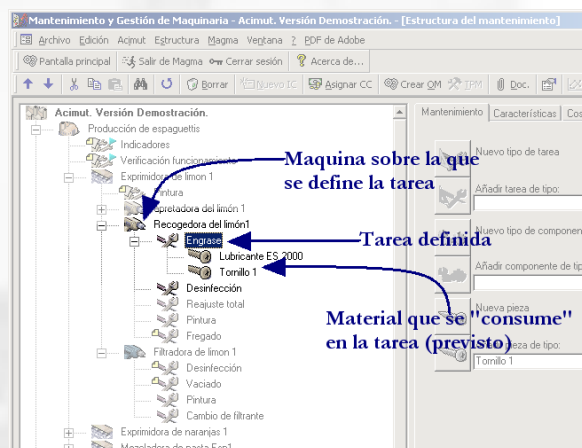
Mantenimiento y Gestión de Maquinaria - Acimut. Versión Demostración. - [Estructura del mantenimiento]

Archivo Edición Acimut Estructura Magma Ventana ? PDF de Adobe

Pantalla principal Salir de Magma Cerrar sesión Acerca de...

Borrar Nuevo IC Asignar CC Crear OM TPM Doc.

Acimut. Versión Demostración.
Producción de espaguettis
Indicadores
Verificación funcionamiento
Exprimidora de limon 1
Pintura
Apretadora del limón 1
Recogedora del limón1
Engrase
Lubricante ES 2000
Tornillo 1
Desinfección
Reajuste total
Pintura
Fregado
Filtradora de limon 1
Desinfección
Vaciado
Pintura
Cambio de filtrante
Exprimidora de naranjas 1
Mezcladora de pasta Esp1

Mantenimiento Características Cos

Nuevo tipo de tarea
Añadir tarea de tipo:
Nuevo tipo de componente
Añadir componente de tipo
Nueva pieza
Añadir pieza de tipo:
Tornillo 1

Maquina sobre la que se define la tarea

Tarea definida

Material que se "consume" en la tarea (previsto)